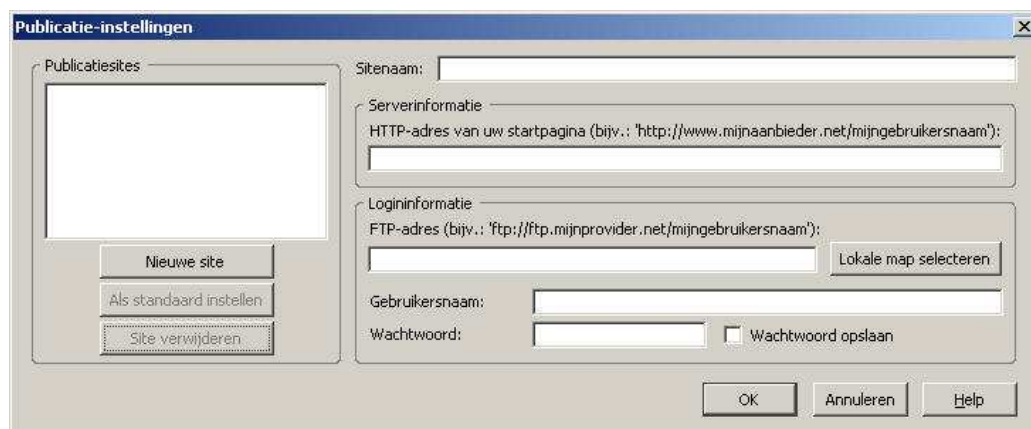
Publicatie-instellingen

Publicatiesites

Nieuwe site

Als standaard instellen

Site verwijderen

Sitenaam:

Serverinformatie

HTTP-adres van uw startpagina (bijv.: 'http://www.mijnaanbieder.net/mijngebruikersnaam'):

Logininformatie

FTP-adres (bijv.: 'ftp://ftp.mijnprovider.net/mijngebruikersnaam'):

Lokale map selecteren

Gebruikersnaam:

Wachtwoord:

Wachtwoord opslaan

OK

Annuleren

Help